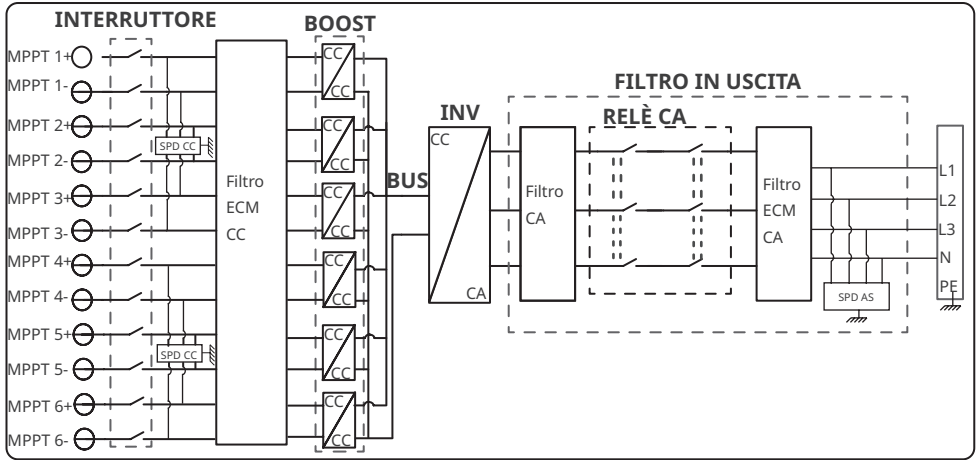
INTERRUTTORE

BOOST

FILTRO IN USCITA

MPPT 1+
MPPT 1-
MPPT 2+
MPPT 2-
MPPT 3+
MPPT 3-
MPPT 4+
MPPT 4-
MPPT 5+
MPPT 5-
MPPT 6+
MPPT 6-

SPD CC

SPD CC

Filtro ECM CC

CC CC
CC CC
CC CC
CC CC
CC CC
CC CC

BUS

INV

CC

CA

RELÈ CA

Filtro CA

Filtro ECM CA

SPD AS

L1
L2
L3
N
PE